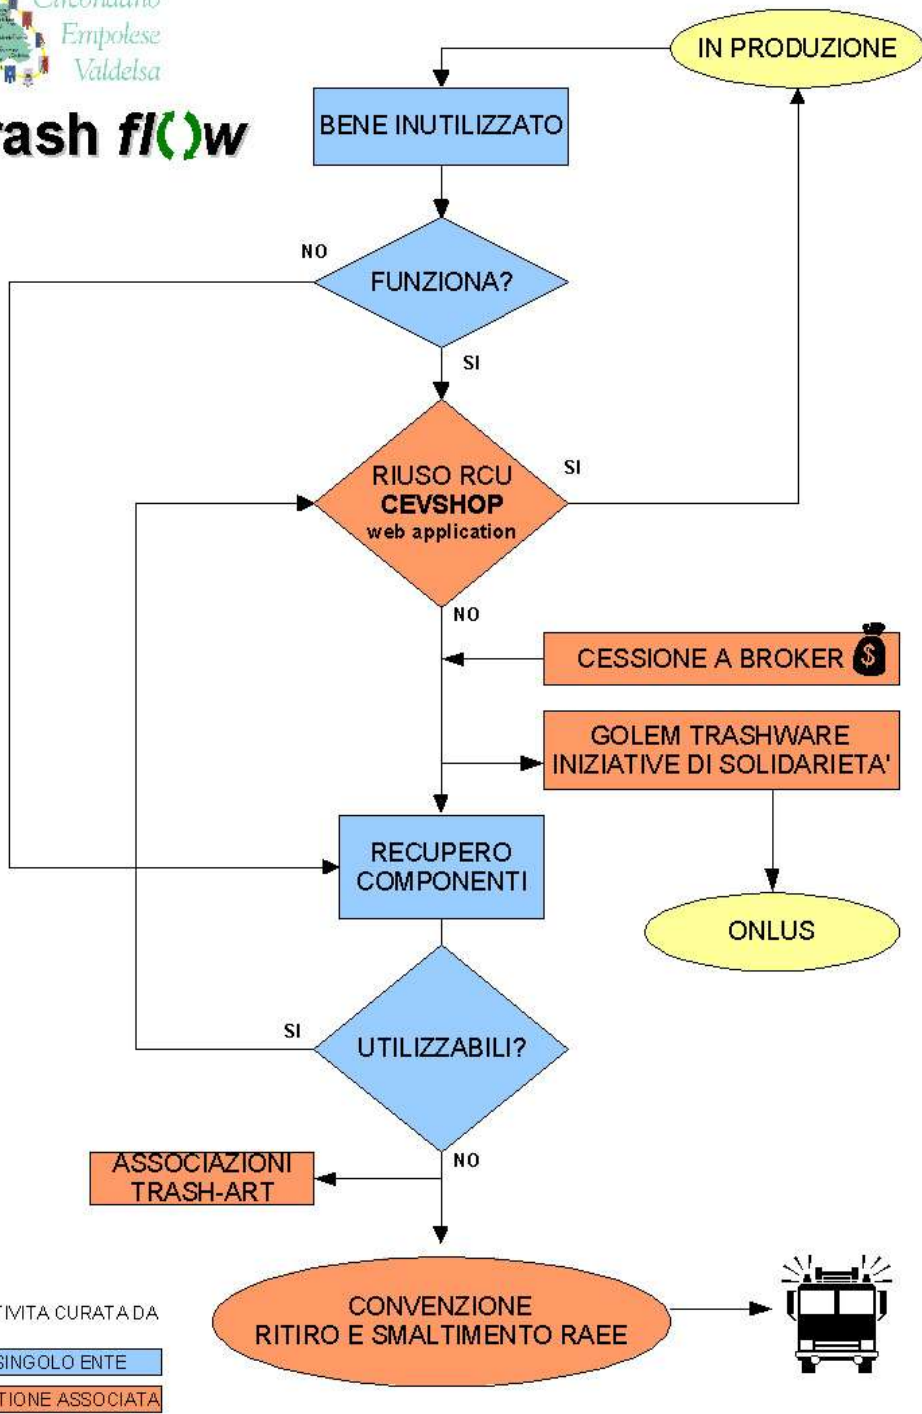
Circondario
Empolese
Valdelsa

rash fl()w

IN PRODUZIONE

BENE INUTILIZZATO

NO

FUNZIONA?

SI

RIUSO RCU
CEVSHOP
web application

SI

NO

CESSIONE A BROKER

GOLEM TRASHWARE
INIZIATIVE DI SOLIDARIETA'

RECUPERO
COMPONENTI

ONLUS

SI

UTILIZZABILI?

NO

ASSOCIAZIONI
TRASH-ART

CONVENZIONE
RITIRO E SMALTIMENTO RAEE

TIVITA CURATA DA

SINGOLO ENTE

TIONE ASSOCIATA